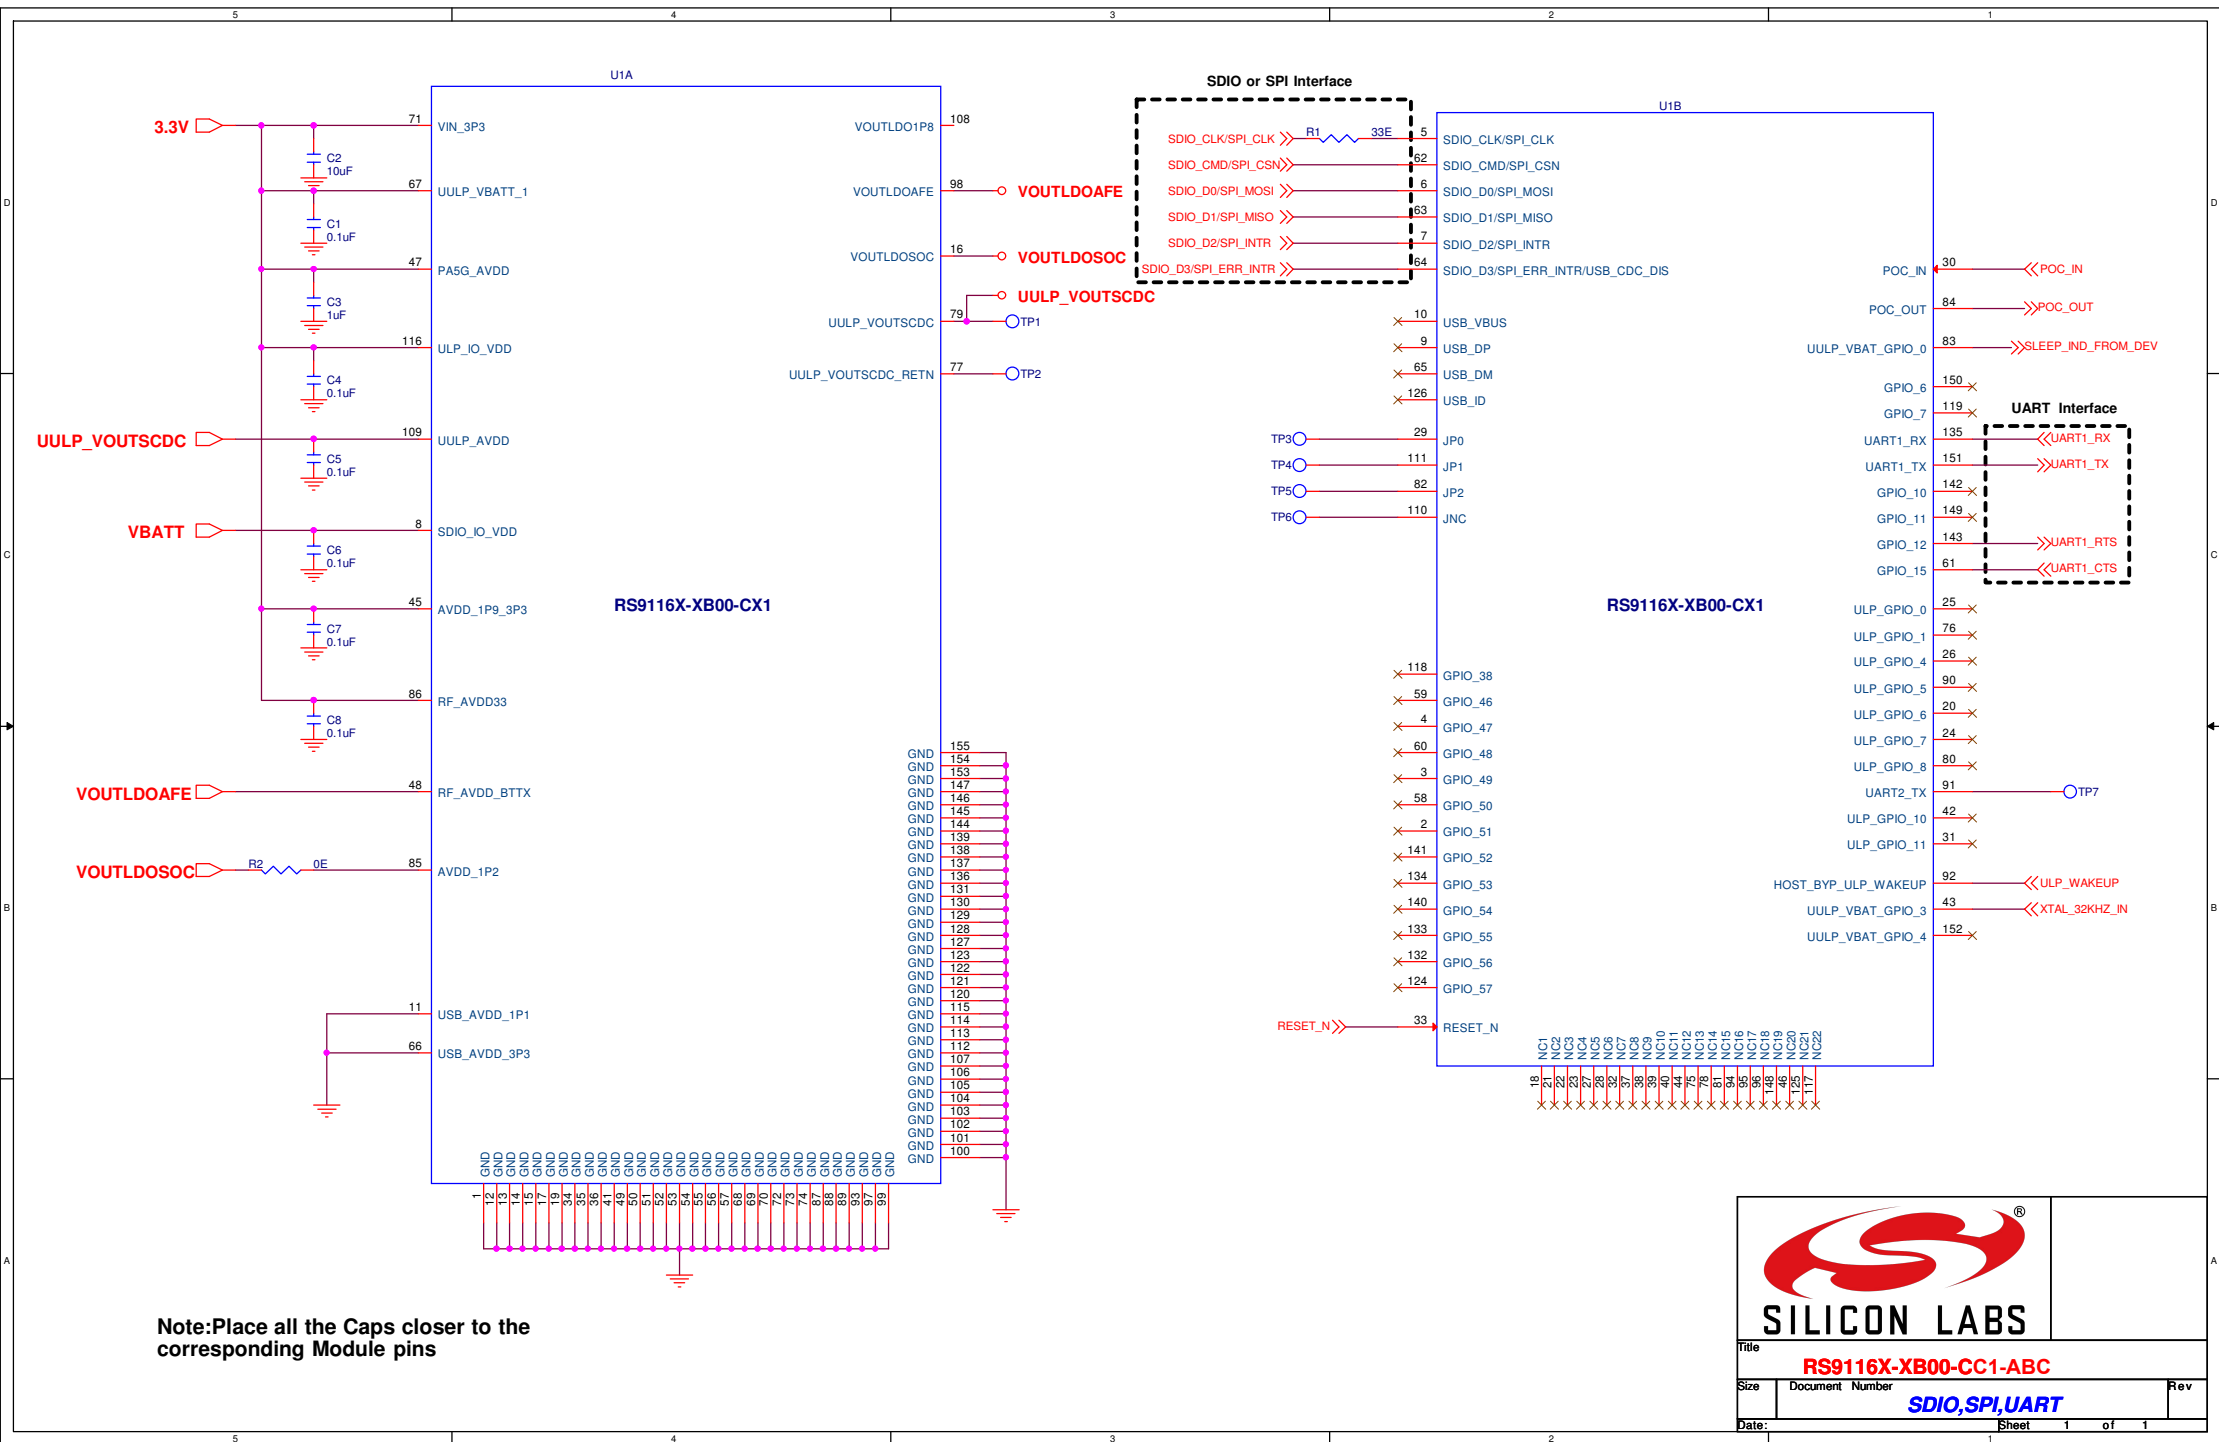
5 4 3 2 1

D C B A

U1A

3.3V
71 VIN_3P3
C2 10uF
67 UULP_VBATT_1
C1 0.1uF
47 PA5G_AVDD
C3 1uF
116 ULP_IO_VDD
C4 0.1uF
UULP_VOUTSCDC
109 UULP_AVDD
C5 0.1uF
VBATT
8 SDIO_IO_VDD
C6 0.1uF
45 AVDD_1P9_3P3
C7 0.1uF
86 RF_AVDD33
C8 0.1uF
VOUTLDOAFE
48 RF_AVDD_BTTX
VOUTLDOSOC
R2 0E
85 AVDD_1P2
11 USB_AVDD_1P1
66 USB_AVDD_3P3

VOUTLDO1P8 108
VOUTLDOAFE 98 VOUTLDOAFE
VOUTLDOSOC 16 VOUTLDOSOC
UULP_VOUTSCDC
UULP_VOUTSCDC 79 TP1
UULP_VOUTSCDC_RETN 77 TP2

RS9116X-XB00-CX1

GND 155 154 153 147 146 145 144 139 138 137 136 131 130 129 128 127 123 122 121 120 115 114 113 112 107 106 105 104 103 102 101 100

GND 1 12 13 14 15 17 19 34 35 36 41 49 50 51 52 53 54 55 56 57 68 69 70 72 73 74 87 88 89 93 97 99

SDIO or SPI Interface
U1B
SDIO_CLK/SPI_CLK R1 33E 5 SDIO_CLK/SPI_CLK
SDIO_CMD/SPI_CSN 62 SDIO_CMD/SPI_CSN
SDIO_D0/SPI_MOSI 6 SDIO_D0/SPI_MOSI
SDIO_D1/SPI_MISO 63 SDIO_D1/SPI_MISO
SDIO_D2/SPI_INTR 7 SDIO_D2/SPI_INTR
SDIO_D3/SPI_ERR_INTR 64 SDIO_D3/SPI_ERR_INTR/USB_CDC_DIS
10 USB_VBUS
9 USB_DP
65 USB_DM
126 USB_ID
TP3 29 JP0
TP4 111 JP1
TP5 82 JP2
TP6 110 JNC

RS9116X-XB00-CX1

118 GPIO_38
59 GPIO_46
4 GPIO_47
60 GPIO_48
3 GPIO_49
58 GPIO_50
2 GPIO_51
141 GPIO_52
134 GPIO_53
140 GPIO_54
133 GPIO_55
132 GPIO_56
124 GPIO_57
RESET_N 33 RESET_N

NC1 NC2 NC3 NC4 NC5 NC6 NC7 NC8 NC9 NC10 NC11 NC12 NC13 NC14 NC15 NC16 NC17 NC18 NC19 NC20 NC21 NC22
18 21 22 23 27 28 32 37 38 39 40 44 75 78 81 94 95 96 148 46 125 117

POC_IN 30 POC_IN
POC_OUT 84 POC_OUT
UULP_VBAT_GPIO_0 83 SLEEP_IND_FROM_DEV
GPIO_6 150
GPIO_7 119
UART Interface
UART1_RX 135 UART1_RX
UART1_TX 151 UART1_TX
GPIO_10 142
GPIO_11 149
GPIO_12 143 UART1_RTS
GPIO_15 61 UART1_CTS
ULP_GPIO_0 25
ULP_GPIO_1 76
ULP_GPIO_4 26
ULP_GPIO_5 90
ULP_GPIO_6 20
ULP_GPIO_7 24
ULP_GPIO_8 80
UART2_TX 91 TP7
ULP_GPIO_10 42
ULP_GPIO_11 31
HOST_BYP_ULP_WAKEUP 92 ULP_WAKEUP
UULP_VBAT_GPIO_3 43 XTAL_32KHZ_IN
UULP_VBAT_GPIO_4 152

Note:Place all the Caps closer to the corresponding Module pins

®
SILICON LABS
Title
RS9116X-XB00-CC1-ABC
Size Document Number Rev
SDIO,SPI,UART
Date: Sheet 1 of 1